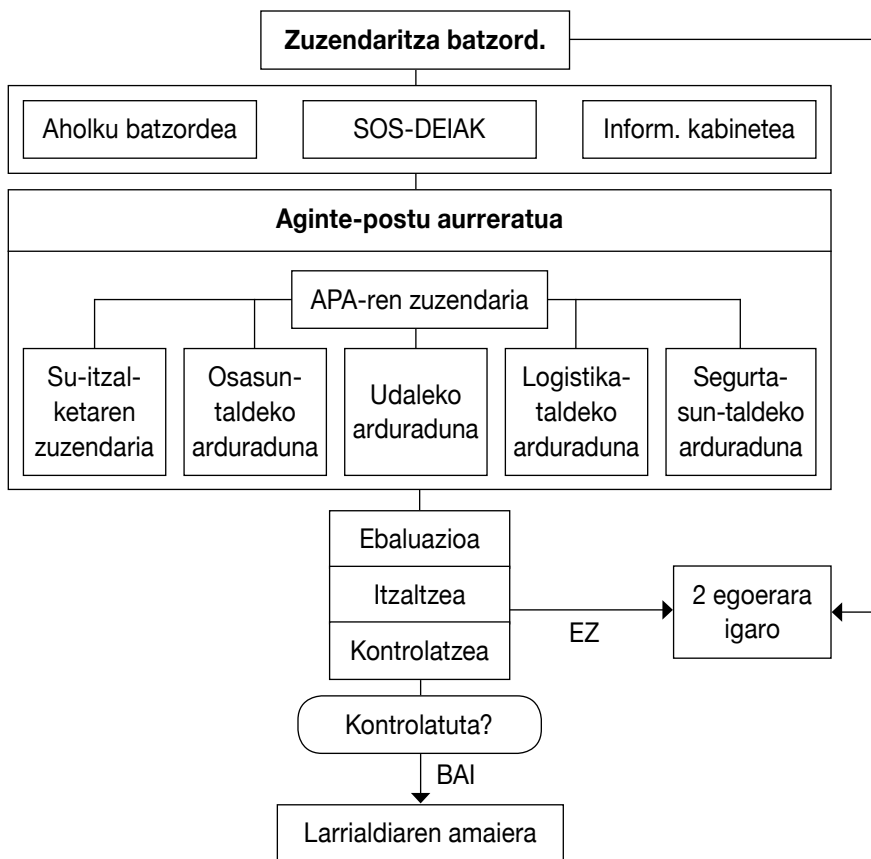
**Zuzendaritza batzord.**

Aholku batzordea

SOS-DEIAK

Inform. kabinetea

**Aginte-postu aurreratua**

APA-ren zuzendaria

Su-itzalketaren zuzendaria

Osasuntaldeko arduraduna

Udaleko arduraduna

Logistikataldeko arduraduna

Segurtasun-taldeko arduraduna

Ebaluazioa

Itzaltzea

Kontrolatzea

EZ

2 egoerara igaro

Kontrolatuta?

BAI

Larrialdiaren amaiera